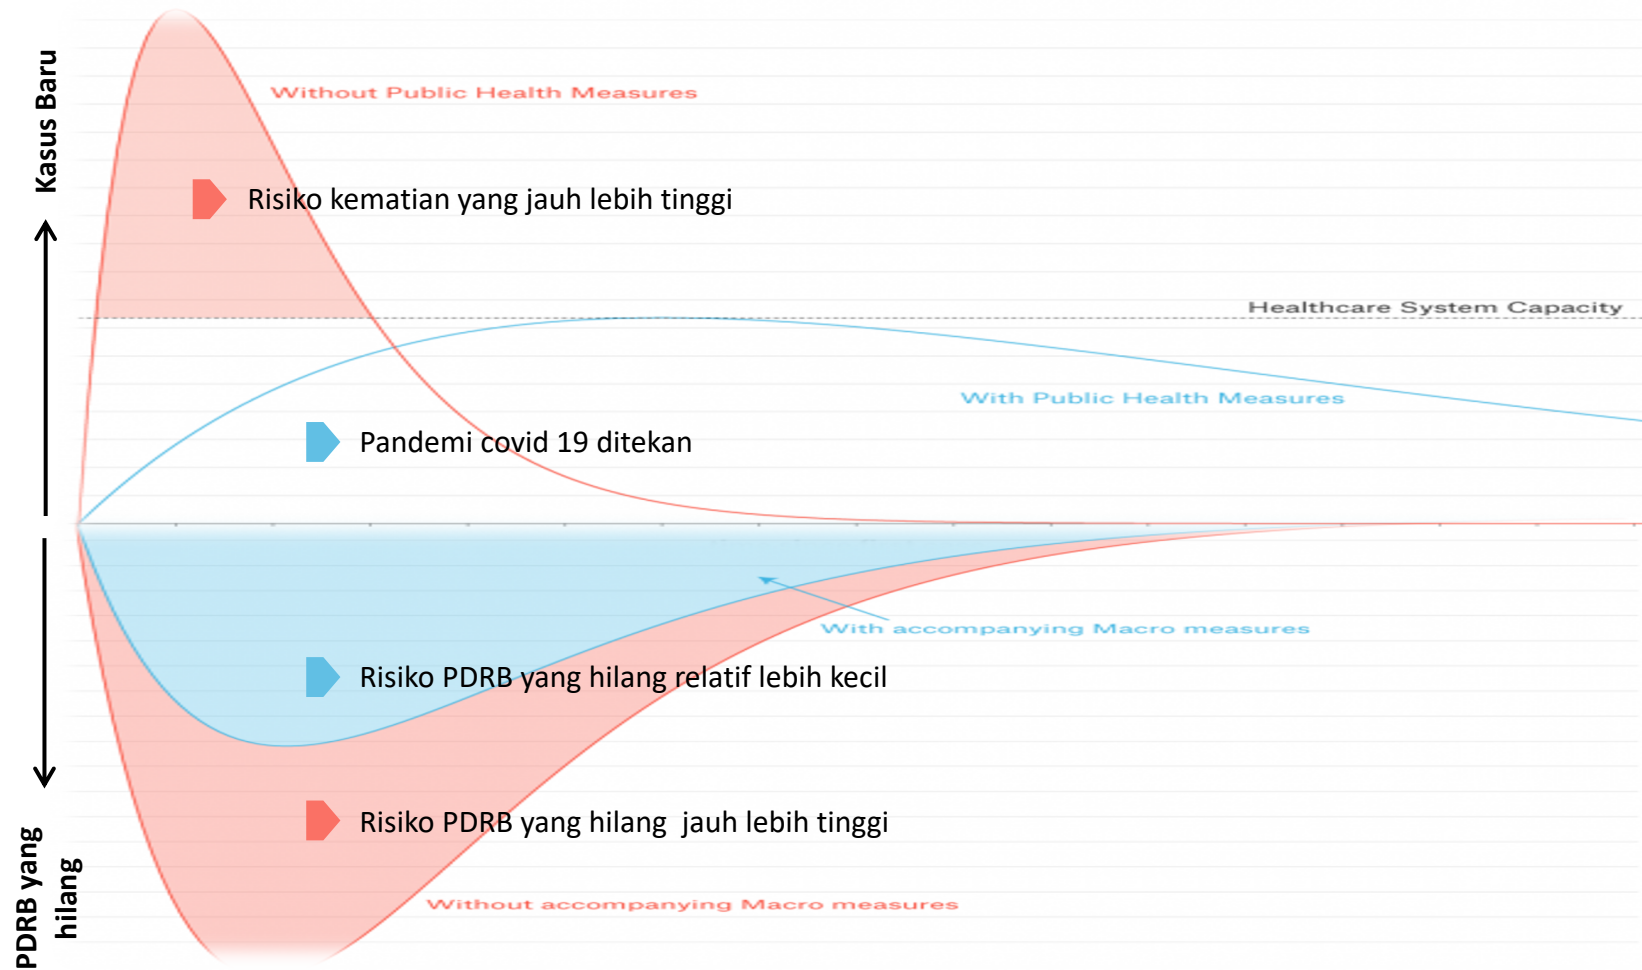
Kasus Baru

Without Public Health Measures

Risiko kematian yang jauh lebih tinggi

Healthcare System Capacity

With Public Health Measures

Pandemi covid 19 ditekan

With accompanying Macro measures

Risiko PDRB yang hilang relatif lebih kecil

Risiko PDRB yang hilang jauh lebih tinggi

Without accompanying Macro measures

PDRB yang hilang